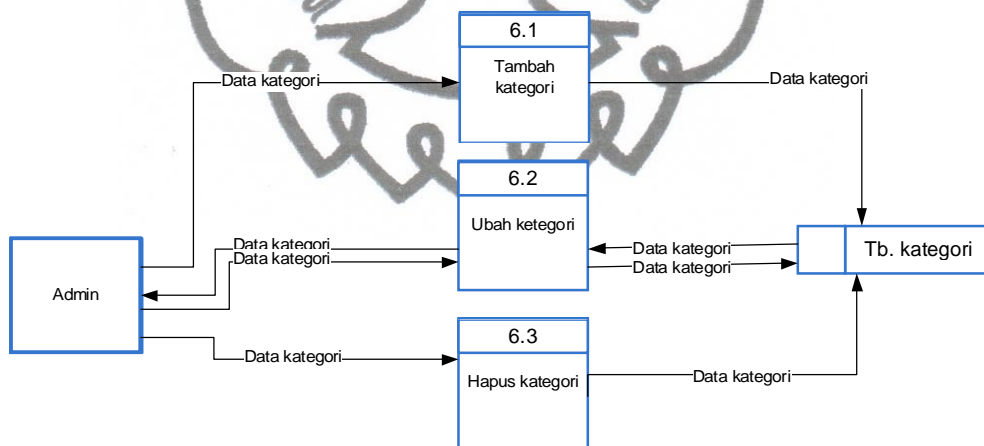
6.1

Tambah kategori

Data kategori

Data kategori

6.2

Ubah ketegori

Data kategori

Data kategori

Data kategori

Data kategori

Tb. kategori

Admin

6.3

Data kategori

Hapus kategori

Data kategori